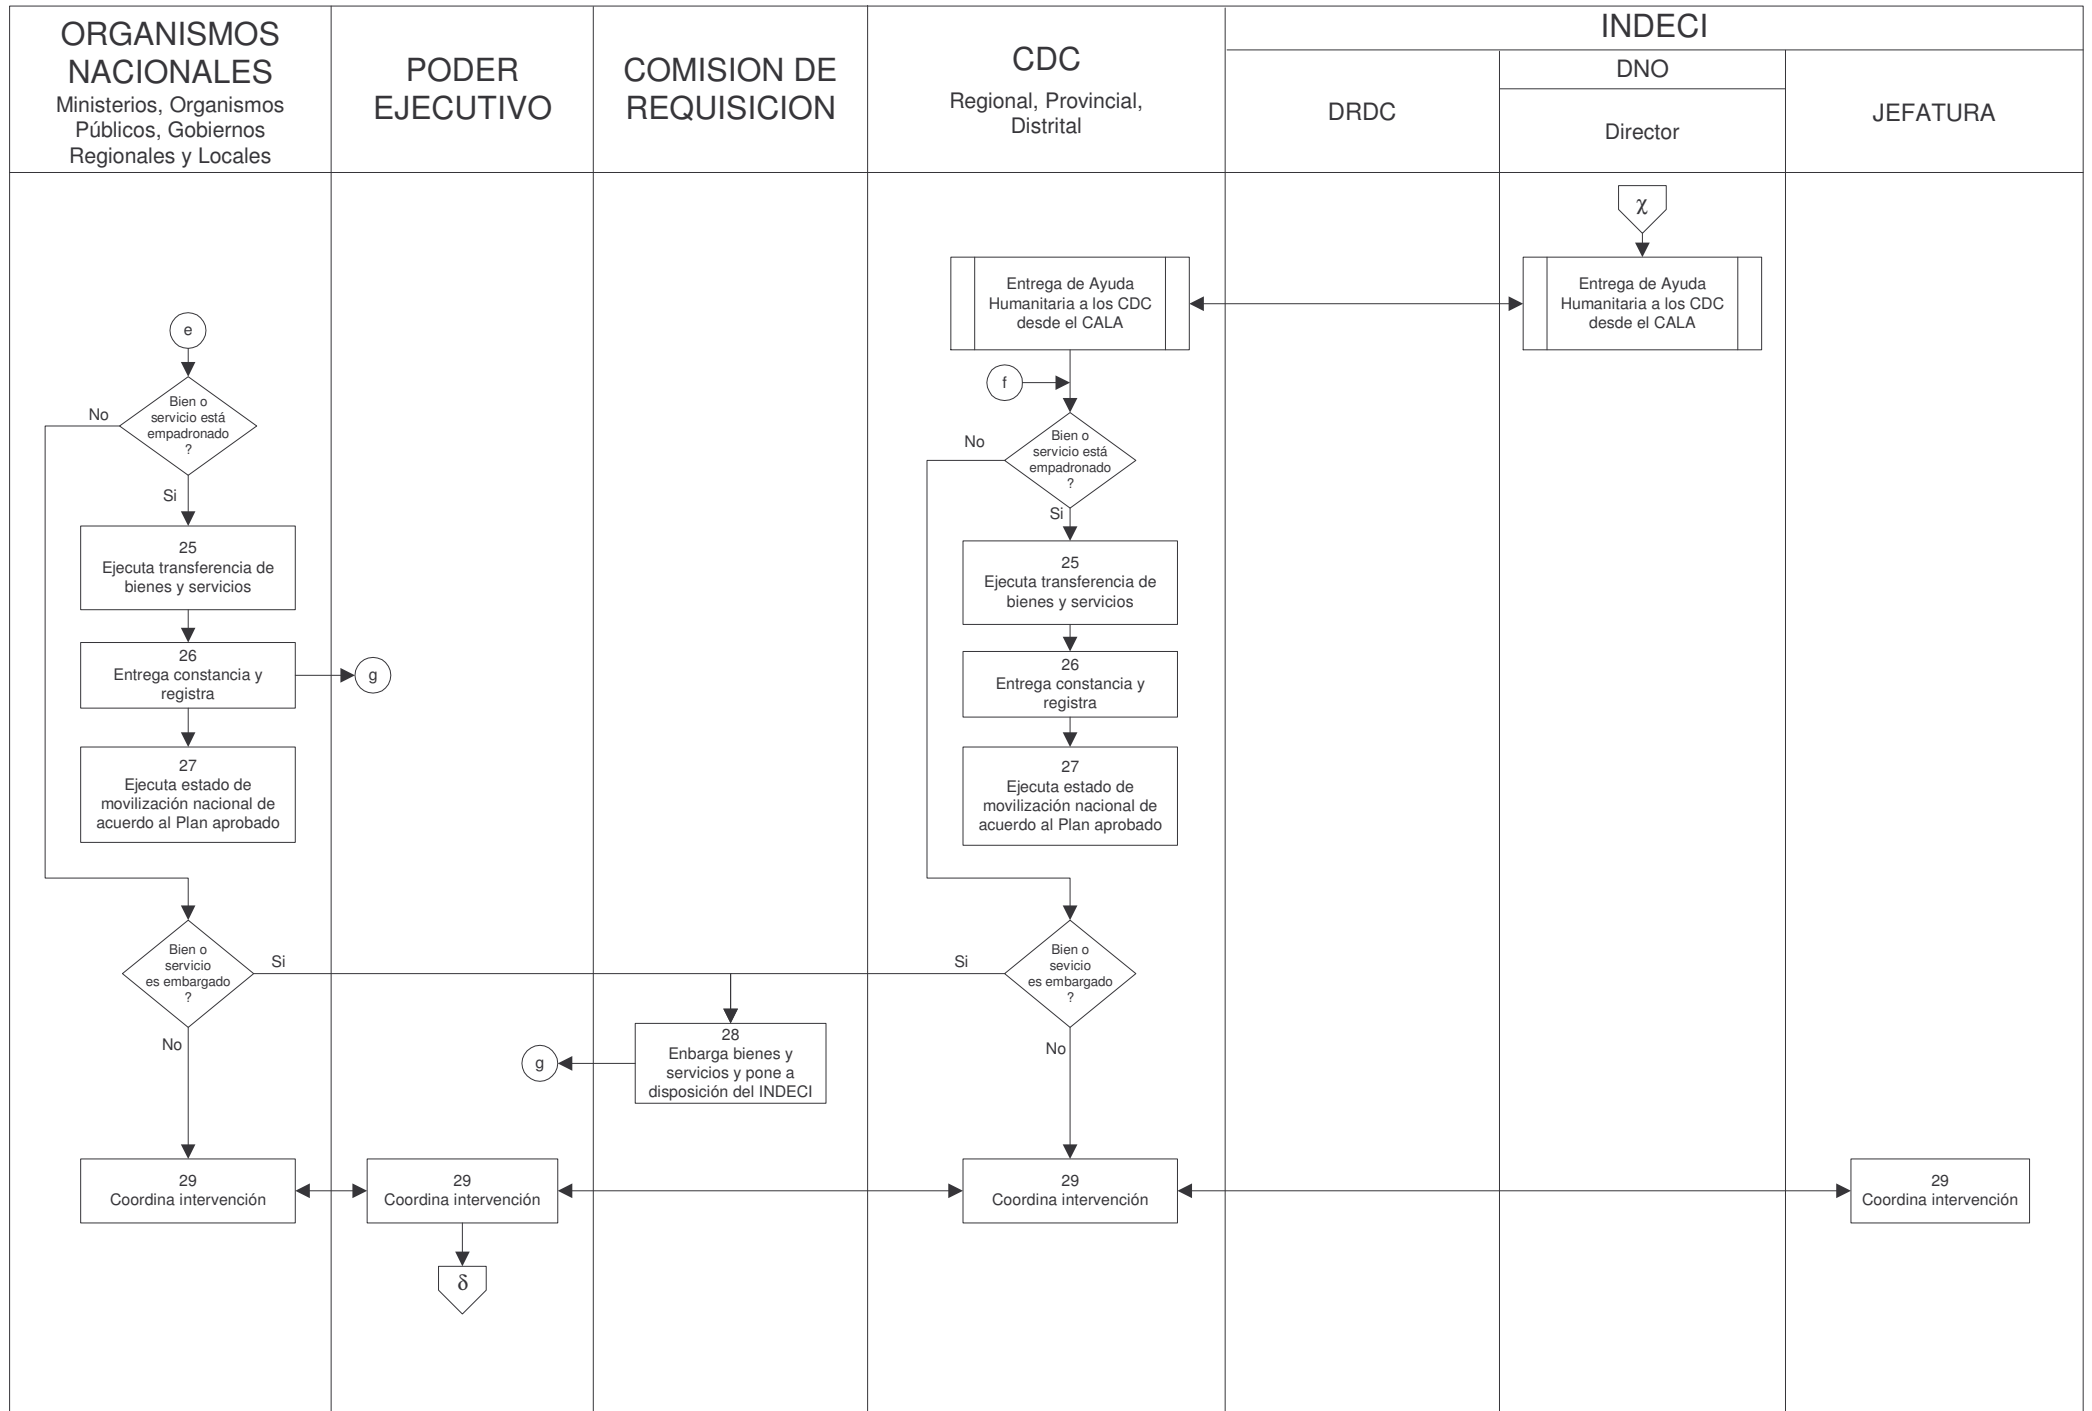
ORGANISMOS NACIONALES
Ministerios, Organismos Públicos, Gobiernos Regionales y Locales

PODER EJECUTIVO

COMISION DE REQUISICION

CDC
Regional, Provincial, Distrital

INDECI

DRDC

DNO

Director

JEFATURA

$\chi$

Entrega de Ayuda Humanitaria a los CDC desde el CALA

Entrega de Ayuda Humanitaria a los CDC desde el CALA

e

No

Bien o servicio está empadronado ?

Si

25
Ejecuta transferencia de bienes y servicios

26
Entrega constancia y registra

g

27
Ejecuta estado de movilización nacional de acuerdo al Plan aprobado

f

No

Bien o servicio está empadronado ?

Si

25
Ejecuta transferencia de bienes y servicios

26
Entrega constancia y registra

27
Ejecuta estado de movilización nacional de acuerdo al Plan aprobado

Bien o servicio es embargado ?

Si

No

Si

Bien o sevicio es embargado ?

No

28
Enbarga bienes y servicios y pone a disposición del INDECI

g

29
Coordina intervención

29
Coordina intervención

29
Coordina intervención

29
Coordina intervención

$\delta$